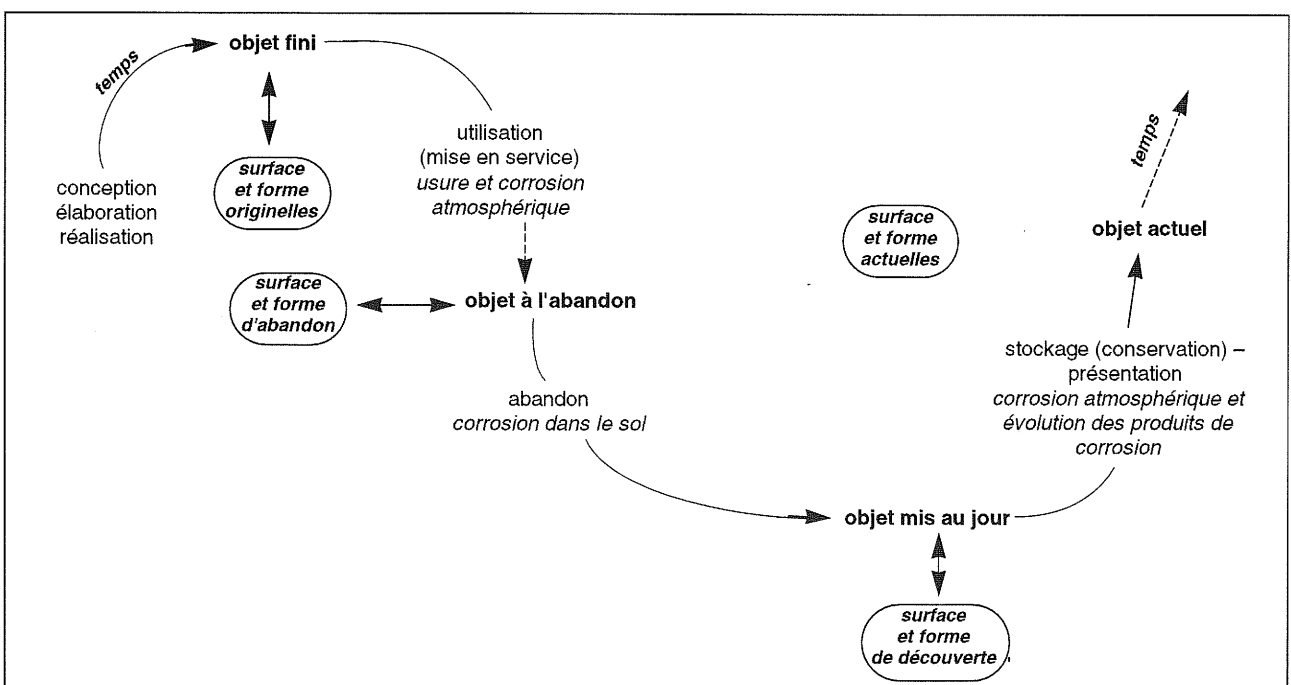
temps

objet fini

surface et forme originelles

conception élaboration réalisation

utilisation (mise en service) usure et corrosion atmosphérique

surface et forme d'abandon

objet à l'abandon

abandon corrosion dans le sol

objet mis au jour

surface et forme de découverte

stockage (conservation) – présentation corrosion atmosphérique et évolution des produits de corrosion

objet actuel

temps

surface et forme actuelles